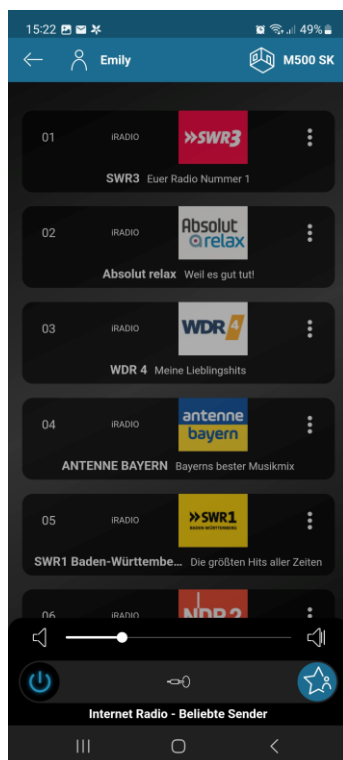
15:22 49%

Emily

M500 SK

01 iRADIO »SWR3
SWR3 Euer Radio Nummer 1

02 iRADIO Absolut relax
Absolut relax Weil es gut tut!

03 iRADIO WDR 4
WDR 4 Meine Lieblingshits

04 iRADIO antenne bayern
ANTENNE BAYERN Bayerns bester Musikmix

05 iRADIO »SWR1 BADEN-WÜRTTEMBERG
SWR1 Baden-Württembe... Die größten Hits aller Zeiten

06 iRADIO NDR 2

Internet Radio - Beliebte Sender